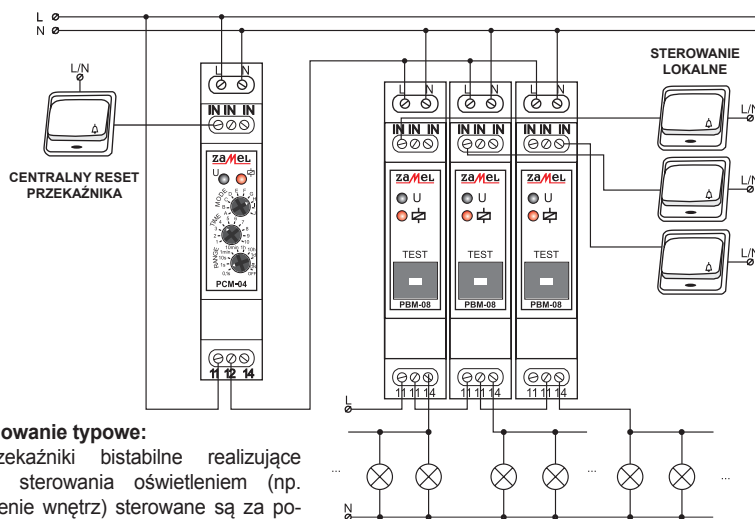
L
N
L/N
CENTRALNY RESET PRZEKAŹNIKA
L N
IN IN IN
zamel
U
MODE
TIME
RANGE
PCM-04
11 12 14
L N
IN IN IN
zamel
U
TEST
PBM-08
11 11 14
L N
IN IN IN
zamel
U
TEST
PBM-08
11 11 14
L N
IN IN IN
zamel
U
TEST
PBM-08
11 11 14
STEROWANIE LOKALNE
L/N
L/N
L/N
L
N
...
...
...
owanie typowe:
zekaźniki bistabilne realizujące sterowania oświetleniem (np. enie wnętrz) sterowane są za po-